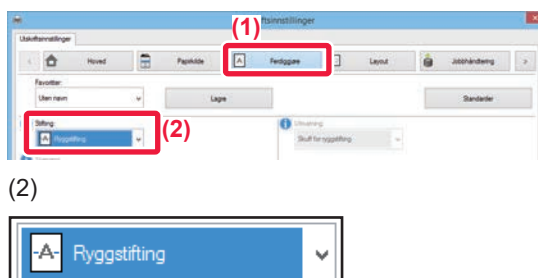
(1) ftsinnstillinger

Utskriftsinnstillinger

Hoved | Papirkilde | Ferdiggjøre | Layout | Jobbhåndtering

Favoritter:

Uten navn

Lagre

Standarder

Stifting:

(2)

Ryggstifting

Utmating:

Skuff for ryggstifting

(2)

Ryggstifting